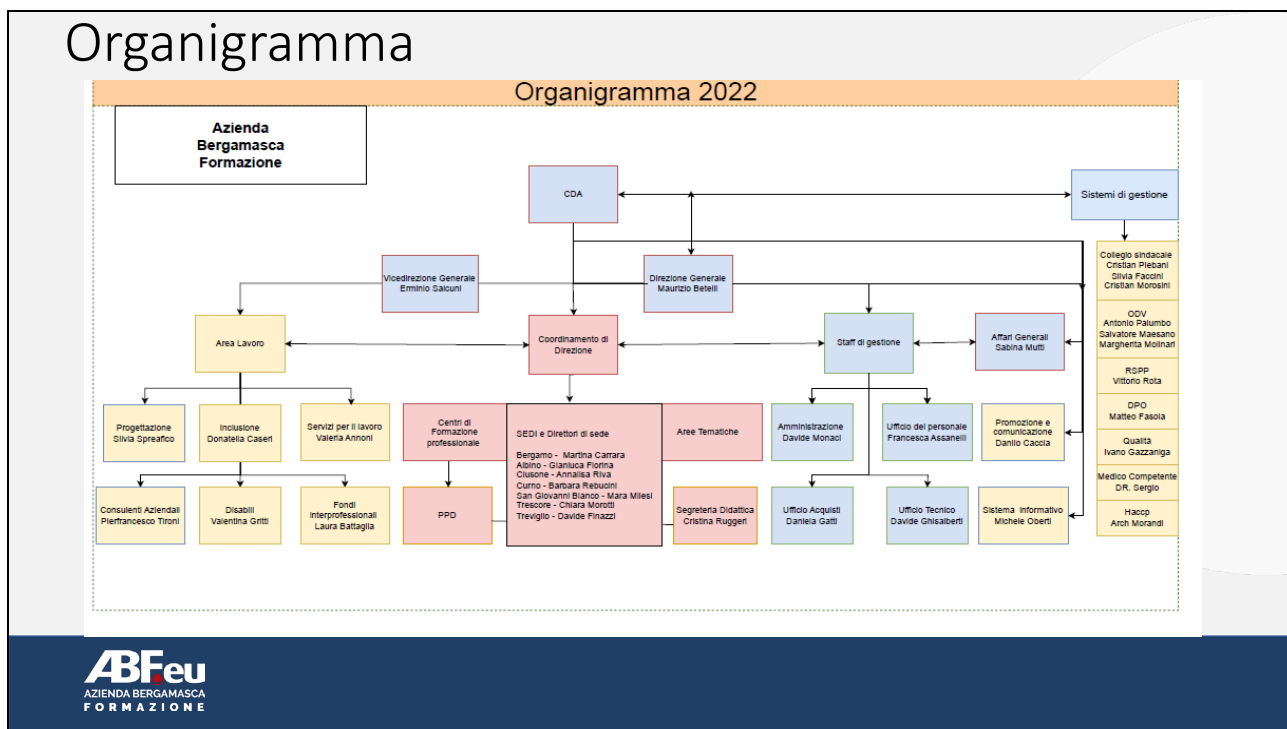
Organigramma

Organigramma 2022

Azienda Bergamasca Formazione

CDA

Sistemi di gestione

Vicedirezione Generale
Erminio Salcuni

Direzione Generale
Maurizio Betelli

Collegio sindacale
Cristian Plebani
Silvia Faccini
Cristian Morosini

ODV
Antonio Palumbo
Salvatore Maesano
Margherita Molinari

RSPP
Vittorio Rota

DPO
Matteo Fasola

Qualità
Ivano Gazzaniga

Medico Competente
DR. Sergio

Haccp
Arch Morandi

Area Lavoro

Coordinamento di Direzione

Staff di gestione

Affari Generali
Sabina Mutti

Progettazione
Silvia Spreafico

Inclusione
Donatella Caseri

Servizi per il lavoro
Valeria Annoni

Centri di Formazione professionale

SEDI e Direttori di sede

Bergamo - Martina Carrara
Albino - Gianluca Florina
Clusone - Annalisa Riva
Curno - Barbara Rebucini
San Giovanni Bianco - Mara Milesi
Trescore - Chiara Morotti
Treviglio - Davide Finazzi

Aree Tematiche

Amministrazione
Davide Monaci

Ufficio del personale
Francesca Assanelli

Promozione e comunicazione
Danilo Caccia

Consulenti Aziendali
Pierfrancesco Tironi

Disabili
Valentina Gritti

Fondi Interprofessionali
Laura Battaglia

PPD

Segreteria Didattica
Cristina Ruggeri

Ufficio Acquisti
Daniela Gatti

Ufficio Tecnico
Davide Ghisalberti

Sistema Informativo
Michele Oberti

ABF.eu
AZIENDA BERGAMASCA
FORMAZIONE